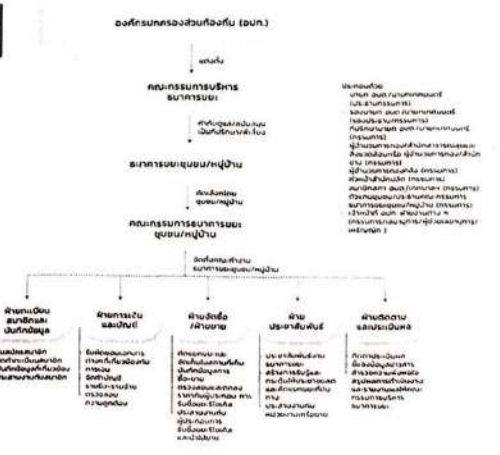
องค์กรปกครองส่วนท้องถิ่น (อปท.)

แต่งตั้ง

คณะกรรมการบริหารธนาคารขยะ

ให้คำปรึกษาสนับสนุนเป็นที่ปรึกษาที่เกี่ยวข้อง

ธนาคารขยะชุมชน/หมู่บ้าน

คัดเลือกคณะชุมชน/หมู่บ้าน

คณะกรรมการธนาคารขยะชุมชน/หมู่บ้าน

จัดตั้งคณะทำงานธนาคารขยะชุมชน/หมู่บ้าน

ประกอบด้วย
- นายก อปท. (ประธานกรรมการ)
- รองนายก อปท. (รองประธานกรรมการ)
- ปลัด อปท. (กรรมการ)
- ผู้อำนวยการกองสาธารณสุขและสิ่งแวดล้อม (กรรมการ)
- ผู้อำนวยการกองคลัง (กรรมการ)
- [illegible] (กรรมการ)
- สมาชิกสภา อปท. (กรรมการ)
- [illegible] (กรรมการ)
- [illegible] (กรรมการและเลขานุการ)

ฝ่ายทะเบียนสมาชิกและบันทึกข้อมูล
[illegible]

ฝ่ายการเงินและบัญชี
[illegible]

ฝ่ายจัดซื้อ/ฝ่ายขาย
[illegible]

ฝ่ายประชาสัมพันธ์
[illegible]

ฝ่ายติดตามและประเมินผล
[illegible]